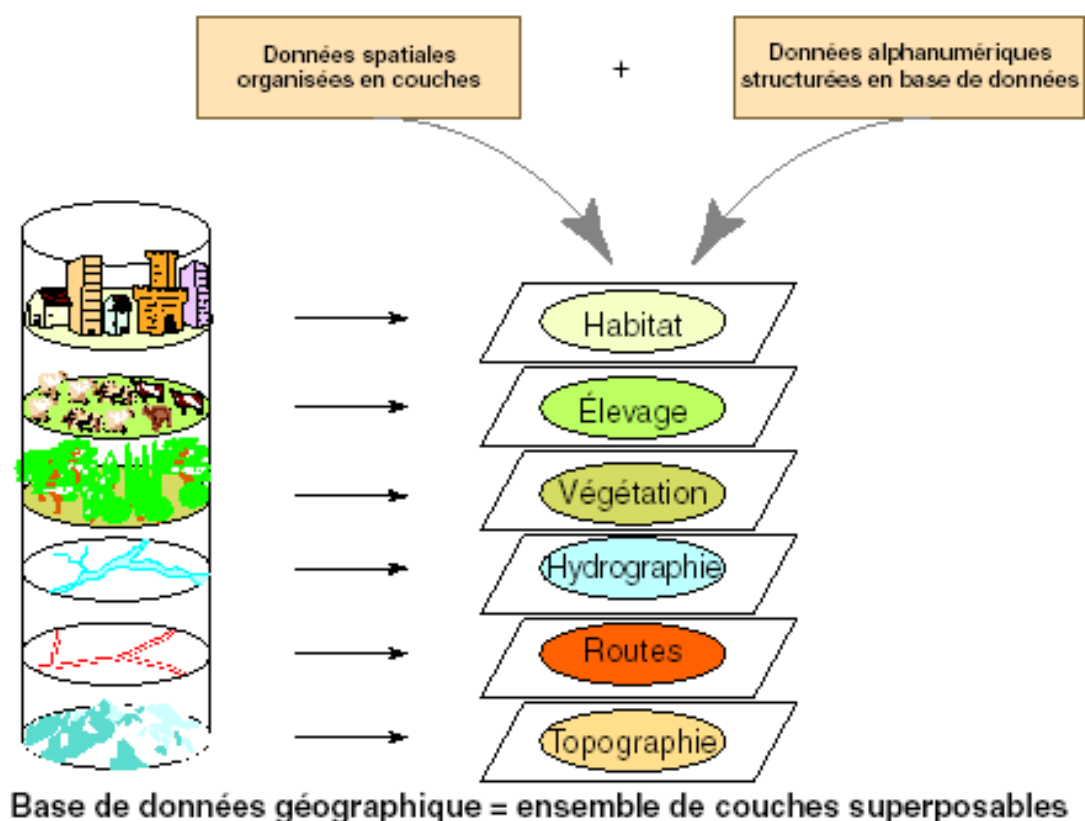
Données spatiales organisées en couches

+

Données alphanumériques structurées en base de données

Habitat

Élevage

Végétation

Hydrographie

Routes

Topographie

Base de données géographique = ensemble de couches superposables